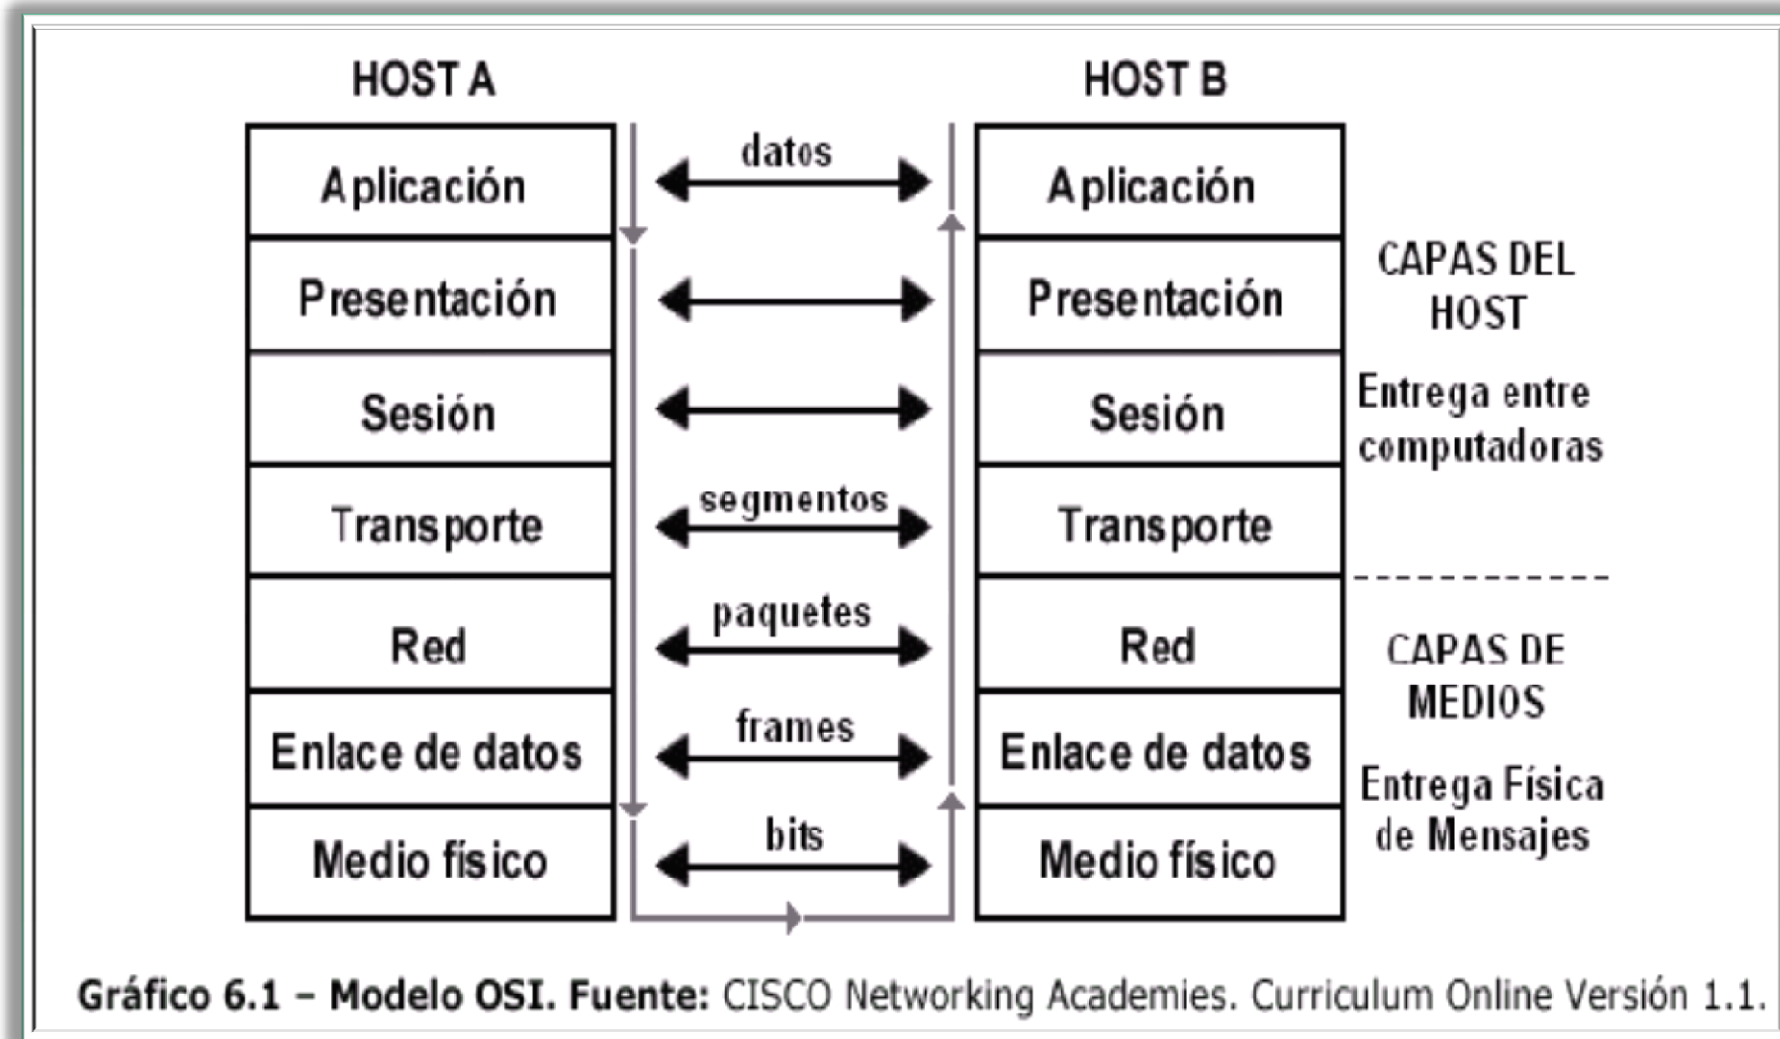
HOST A

HOST B

| Aplicación | datos | Aplicación |
|---|---|---|
| Presentación | | Presentación |
| Sesión | | Sesión |
| Transporte | segmentos | Transporte |
| Red | paquetes | Red |
| Enlace de datos | frames | Enlace de datos |
| Medio físico | bits | Medio físico |

CAPAS DEL HOST

Entrega entre computadoras

CAPAS DE MEDIOS

Entrega Física de Mensajes

Gráfico 6.1 – Modelo OSI. Fuente: CISCO Networking Academies. Curriculum Online Versión 1.1.